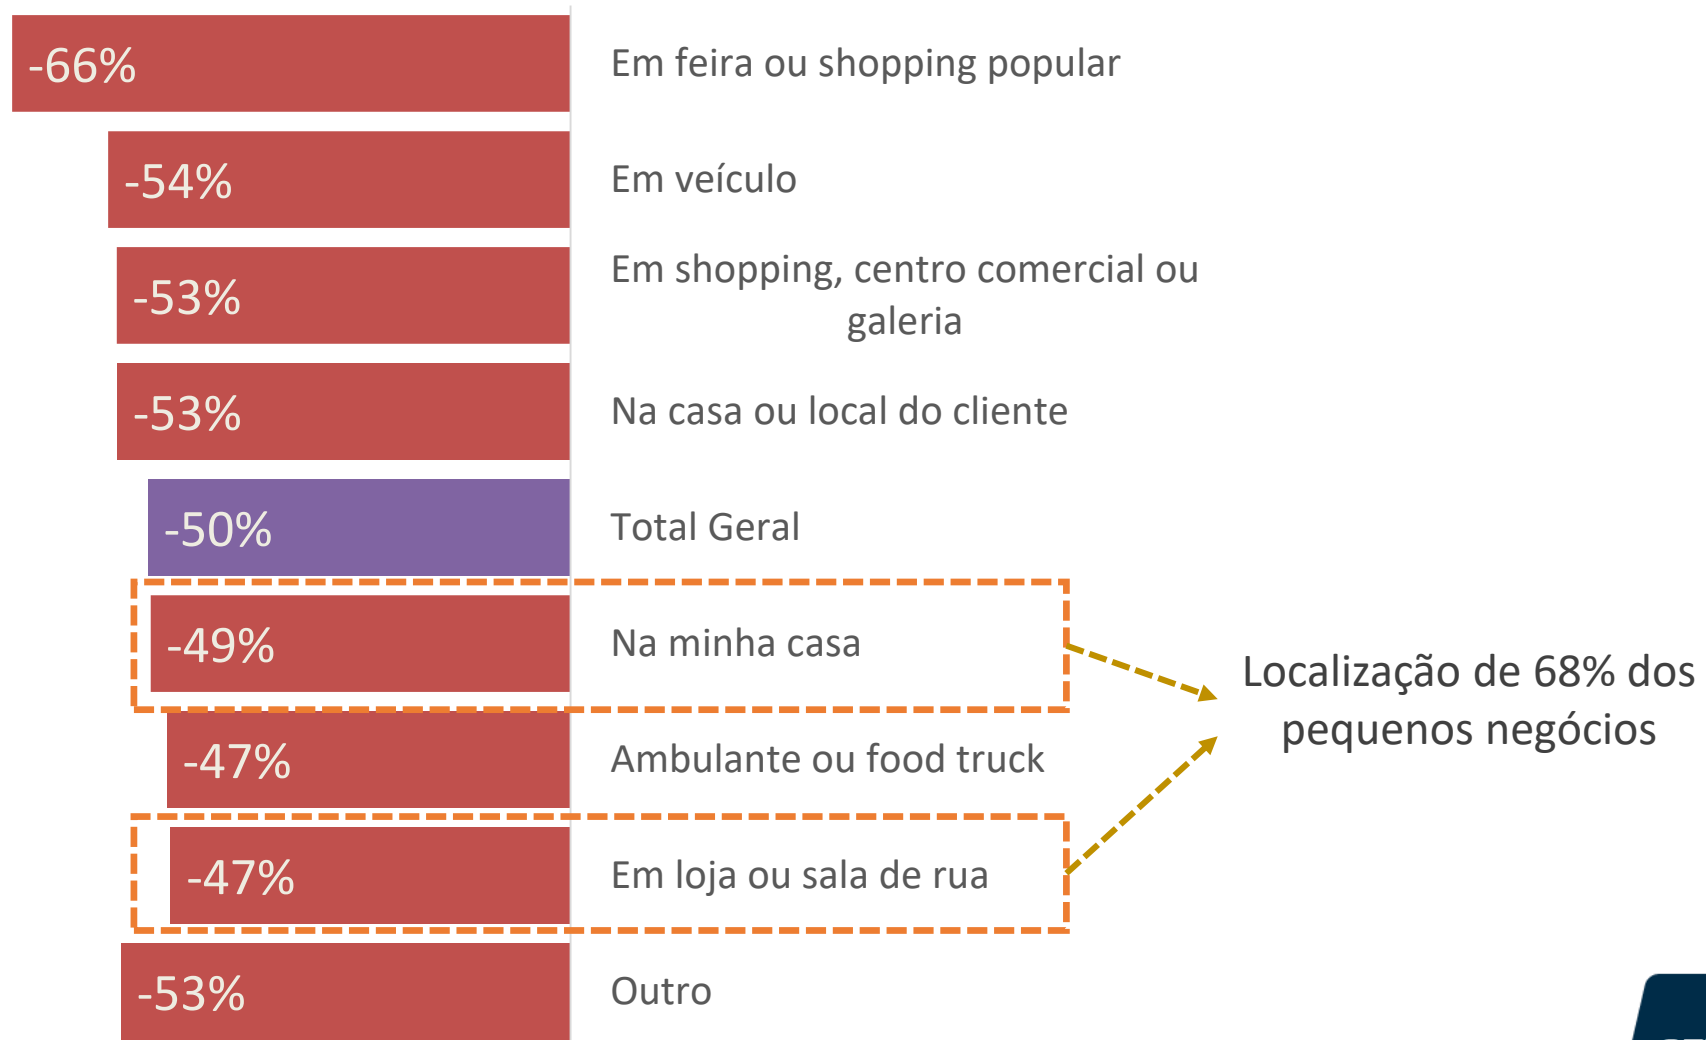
| | |
|---|---|
| -66% | Em feira ou shopping popular |
| -54% | Em veículo |
| -53% | Em shopping, centro comercial ou galeria |
| -53% | Na casa ou local do cliente |
| -50% | Total Geral |
| -49% | Na minha casa |
| -47% | Ambulante ou food truck |
| -47% | Em loja ou sala de rua |
| -53% | Outro |

Localização de 68% dos pequenos negócios